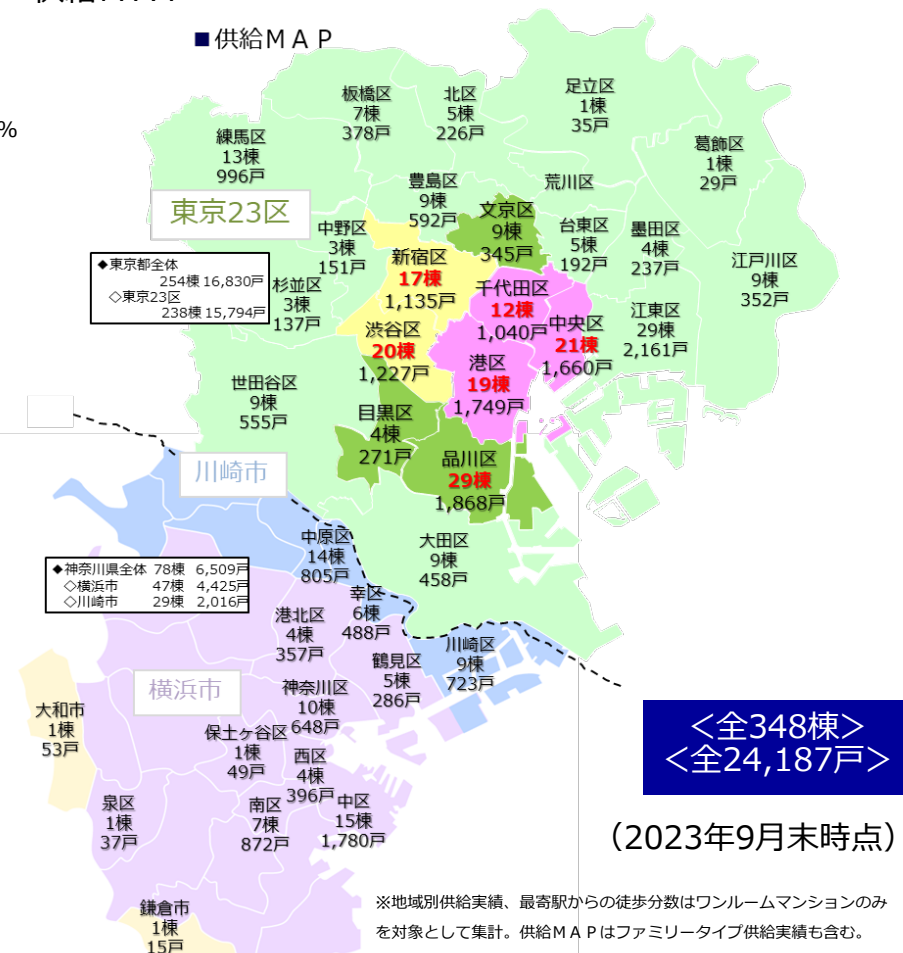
■供給ＭＡＰ

%

東京23区

◆東京都全体 254棟 16,830戸
◇東京23区 238棟 15,794戸

板橋区 7棟 378戸
北区 5棟 226戸
足立区 1棟 35戸
練馬区 13棟 996戸
葛飾区 1棟 29戸
豊島区 9棟 592戸
荒川区
中野区 3棟 151戸
文京区 9棟 345戸
台東区 5棟 192戸
墨田区 4棟 237戸
江戸川区 9棟 352戸
新宿区 17棟 1,135戸
杉並区 3棟 137戸
千代田区 12棟 1,040戸
江東区 29棟 2,161戸
渋谷区 20棟 1,227戸
中央区 21棟 1,660戸
世田谷区 9棟 555戸
港区 19棟 1,749戸
目黒区 4棟 271戸
品川区 29棟 1,868戸

川崎市

◆神奈川県全体 78棟 6,509戸
◇横浜市 47棟 4,425戸
◇川崎市 29棟 2,016戸

中原区 14棟 805戸
大田区 9棟 458戸
幸区 6棟 488戸
港北区 4棟 357戸
川崎区 9棟 723戸
鶴見区 5棟 286戸
横浜市
大和市 1棟 53戸
神奈川区 10棟 648戸
保土ヶ谷区 1棟 49戸
西区 4棟 396戸
泉区 1棟 37戸
南区 7棟 872戸
中区 15棟 1,780戸
鎌倉市 1棟 15戸

＜全348棟＞
＜全24,187戸＞

（2023年9月末時点）

※地域別供給実績、最寄駅からの徒歩分数はワンルームマンションのみを対象として集計。供給ＭＡＰはファミリータイプ供給実績も含む。